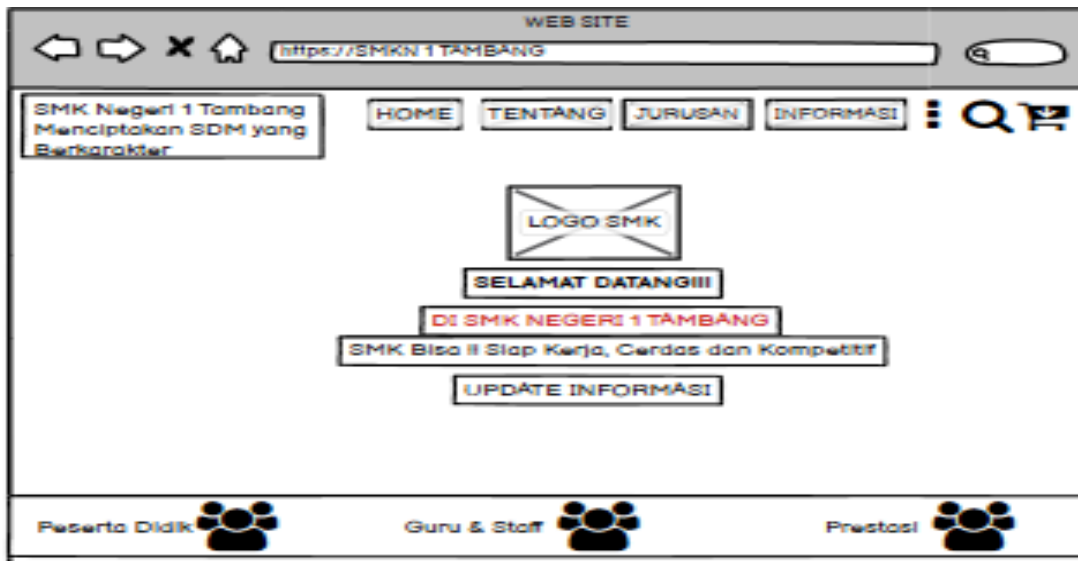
WEB SITE

https://SMKN 1 TAMBANG

SMK Negeri 1 Tambang Menciptakan SDM yang Berkarakter

HOME TENTANG JURUSAN INFORMASI

LOGO SMK

SELAMAT DATANG!!!

DI SMK NEGERI 1 TAMBANG

SMK Bisa !! Siap Kerja, Cerdas dan Kompetitif

UPDATE INFORMASI

Peserta Didik Guru & Staff Prestasi